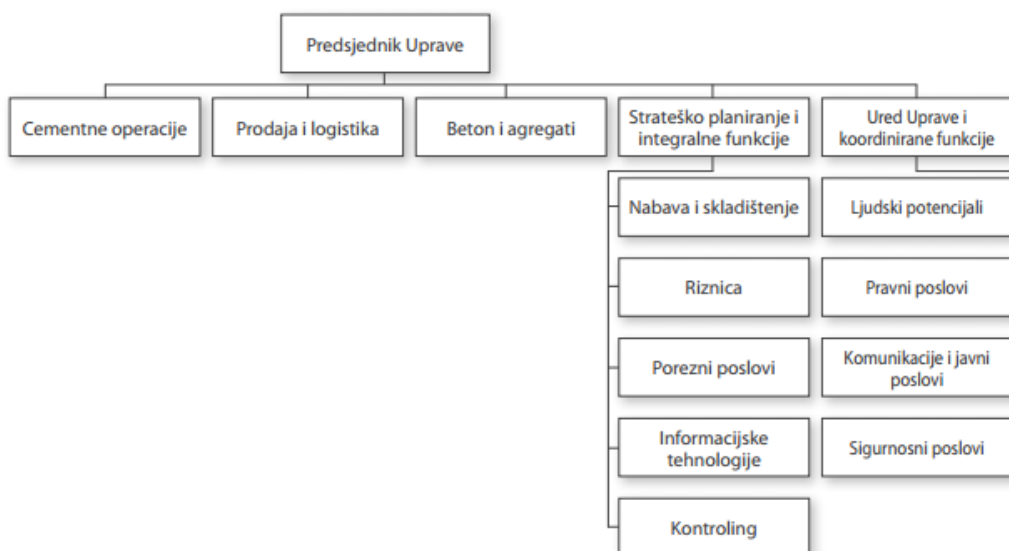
Predsjednik Uprave

Cementne operacije

Prodaja i logistika

Beton i agregati

Strateško planiranje i integralne funkcije

Ured Uprave i koordinirane funkcije

Nabava i skladištenje

Riznica

Porezni poslovi

Informacijske tehnologije

Kontroling

Ljudski potencijali

Pravni poslovi

Komunikacije i javni poslovi

Sigurnosni poslovi